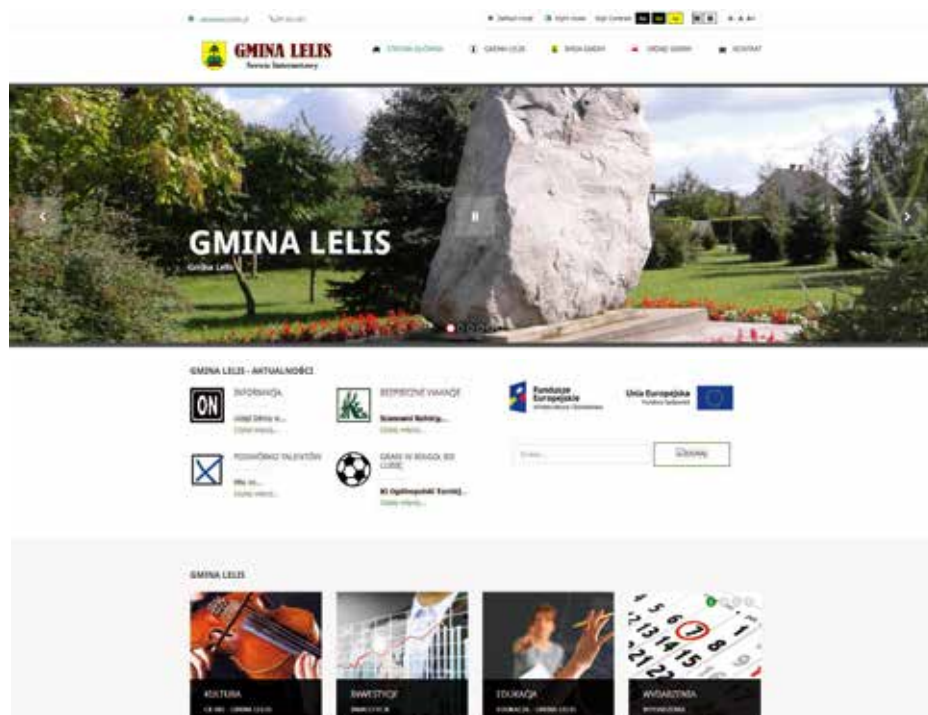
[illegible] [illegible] Zarząd mod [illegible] High Contrast A A A+

GMINA LELIS
Serwis Internetowy

STRONA GŁÓWNA GMINA LELIS BAZA GMINY URZĄD GMINY KONTAKT

GMINA LELIS
Gmina Lelis

GMINA LELIS - AKTUALNOŚCI

ON INFORMACJA
Urząd Gminy w...
Czytaj więcej...

BEZPIECZNE WAKACJE
Szanowni Rolnicy...
Czytaj więcej...

POSZUKUJEMY TALENTÓW
Ma sz...
Czytaj więcej...

GRASZ W PIŁKĘ? BO LUBIĘ
XI Ogólnopolski Turniej...
Czytaj więcej...

Fundusze Europejskie

Unia Europejska

Szukaj

GMINA LELIS

KULTURA
INWESTYCJE
EDUKACJA
WYDARZENIA